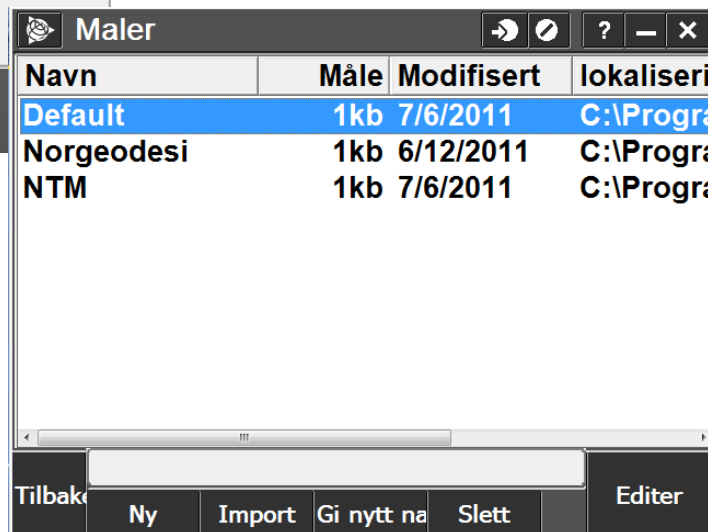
Maler

?

| Navn | Måle | Modifisert | lokaliseri |
|---|---|---|---|
| Default | 1kb | 7/6/2011 | C:\Progra |
| Norgeodesi | 1kb | 6/12/2011 | C:\Progra |
| NTM | 1kb | 7/6/2011 | C:\Progra |

Tilbake Ny Import Gi nytt na Slett Editer